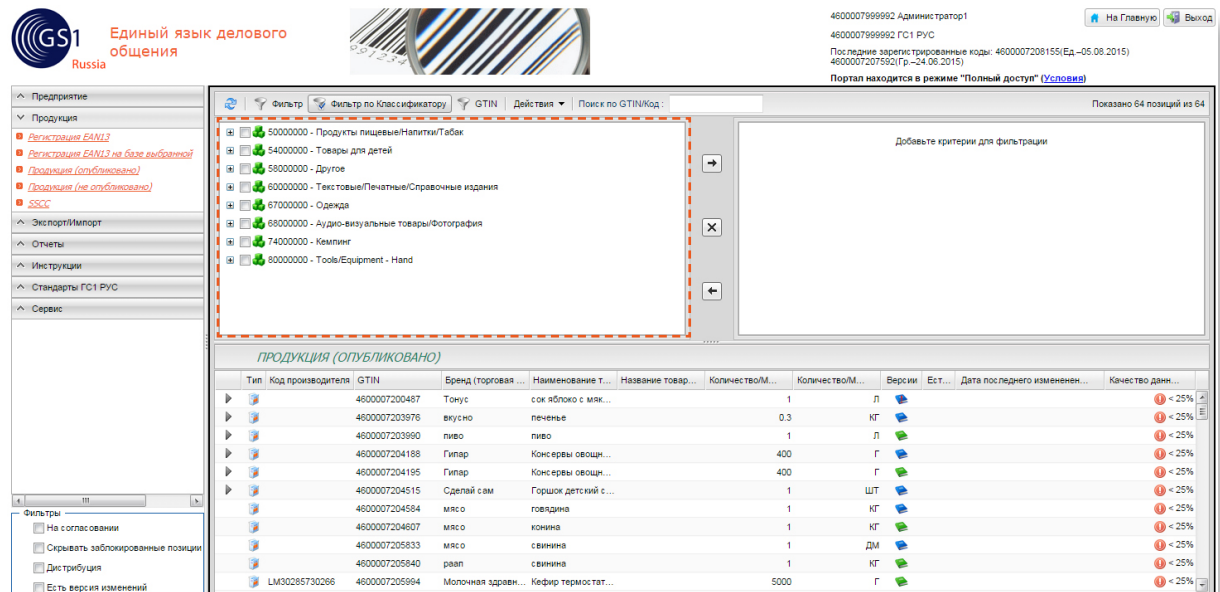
GS1 Russia

Единый язык делового общения

4600007999992 Администратор1
4600007999992 ГС1 РУС
Последние зарегистрированные коды: 4600007208155(Ед.–05.08.2015) 4600007207592(Гр.–24.06.2015)
Портал находится в режиме "Полный доступ" (Условия)

На Главную | Выход

Предприятие
Продукция
Регистрация EAN13
Регистрация EAN13 на базе выбранной
Продукция (опубликовано)
Продукция (не опубликовано)
SSCC
Экспорт/Импорт
Отчеты
Инструкции
Стандарты ГС1 РУС
Сервис

Фильтры
На согласовании
Скрывать заблокированные позиции
Дистрибуция
Есть версия изменений

Фильтр | Фильтр по Классификатору | GTIN | Действия | Поиск по GTIN/Код :
Показано 64 позиций из 64

50000000 - Продукты пищевые/Напитки/Табак
54000000 - Товары для детей
58000000 - Другое
60000000 - Текстовые/Печатные/Справочные издания
67000000 - Одежда
68000000 - Аудио-визуальные товары/Фотография
74000000 - Кемпинг
80000000 - Tools/Equipment - Hand

Добавьте критерии для фильтрации

ПРОДУКЦИЯ (ОПУБЛИКОВАНО)

| Тип | Код производителя | GTIN | Бренд (торговая ... | Наименование т... | Название товар... | Количество/М... | Количество/М... | Версии | Ест... | Дата последнего изменени... | Качество данн... |
|---|---|---|---|---|---|---|---|---|---|---|---|
| | | 4600007200467 | Тонус | сок яблоко с мяк... | | 1 | Л | | | | < 25% |
| | | 4600007203976 | вкусно | печенье | | 0.3 | КГ | | | | < 25% |
| | | 4600007203990 | пиво | пиво | | 1 | Л | | | | < 25% |
| | | 4600007204188 | Гипар | Консервы овощн... | | 400 | Г | | | | < 25% |
| | | 4600007204195 | Гипар | Консервы овощн... | | 400 | Г | | | | < 25% |
| | | 4600007204515 | Сделай сам | Горшок детский с... | | 1 | ШТ | | | | < 25% |
| | | 4600007204584 | мясо | говядина | | 1 | КГ | | | | < 25% |
| | | 4600007204607 | мясо | конина | | 1 | КГ | | | | < 25% |
| | | 4600007205833 | мясо | свинина | | 1 | ДМ | | | | < 25% |
| | | 4600007205840 | раап | свинина | | 1 | КГ | | | | < 25% |
| | LM30285730266 | 4600007205994 | Молочная здравн... | Кефир термостат... | | 5000 | Г | | | | < 25% |